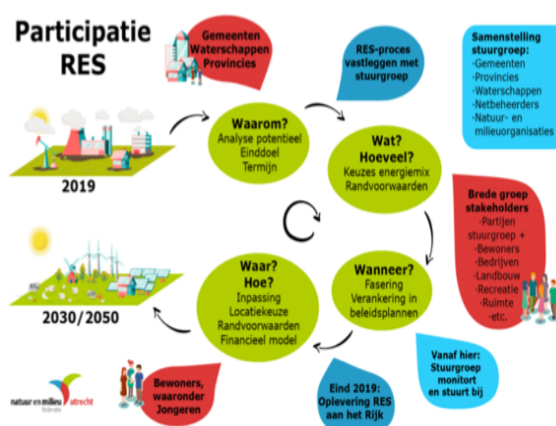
Participatie RES

Gemeenten Waterschappen Provincies

RES-proces vastleggen met stuurgroep

Samenstelling stuurgroep:
-Gemeenten
-Provincies
-Waterschappen
-Netbeheerders
-Natuur- en milieuorganisaties

2019

Waarom?
Analyse potentieel
Einddoel
Termijn

Wat? Hoeveel?
Keuzes energiemix
Randvoorwaarden

Brede groep stakeholders
-Partijen stuurgroep +
-Bewoners
-Bedrijven
-Landbouw
-Recreatie
-Ruimte
-etc.

Waar? Hoe?
Inpassing
Locatiekeuze
Randvoorwaarden
Financieel model

Wanneer?
Fasering
Verankering in beleidsplannen

2030/2050

Vanaf hier: Stuurgroep monitort en stuurt bij

Eind 2019: Oplevering RES aan het Rijk

Bewoners, waaronder Jongeren

natuur en milieu utrecht federatie